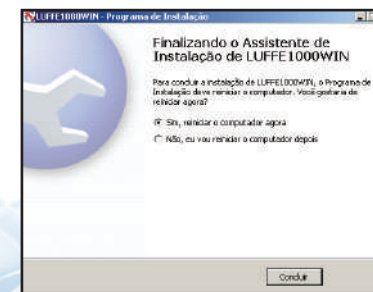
LUFFE1000WIN - Programa de Instalação

Finalizando o Assistente de Instalação de LUFFE1000WIN

Para concluir a instalação de LUFFE1000WIN, o Programa de Instalação deve reiniciar o computador. Você gostaria de reiniciar agora?

Sim, reiniciar o computador agora

Não, eu vou reiniciar o computador depois

Concluir